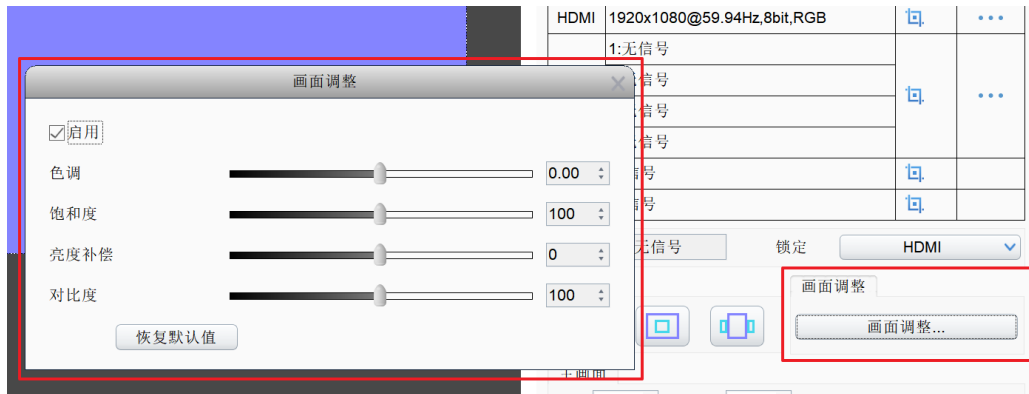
| HDMI | 1920x1080@59.94Hz,8bit,RGB | | ••• |
|---|---|---|---|
| | 1:无信号 | | ••• |
| | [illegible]信号 | | |
| | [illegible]信号 | | |
| | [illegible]信号 | | |
| | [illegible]信号 | | |
| | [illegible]信号 | | |

无信号 锁定 HDMI

画面调整

画面调整...

画面调整

启用

色调 0.00

饱和度 100

亮度补偿 0

对比度 100

恢复默认值